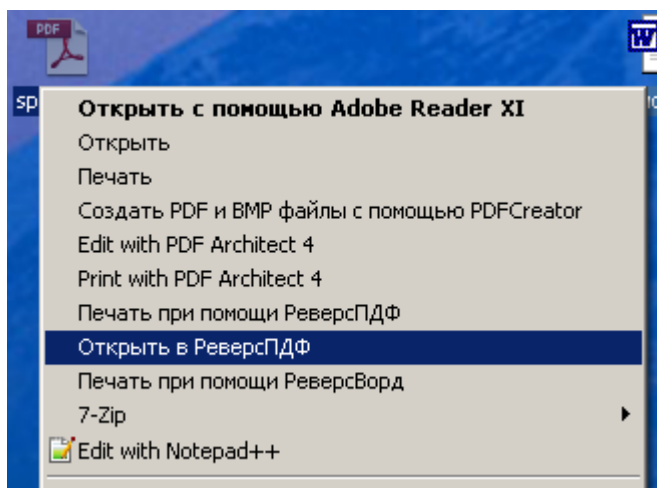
PDF

sp

Открыть с помощью Adobe Reader XI
Открыть
Печать
Создать PDF и BMP файлы с помощью PDFCreator
Edit with PDF Architect 4
Print with PDF Architect 4
Печать при помощи РеверсПДФ
Открыть в РеверсПДФ
Печать при помощи РеверсВорд
7-Zip
Edit with Notepad++